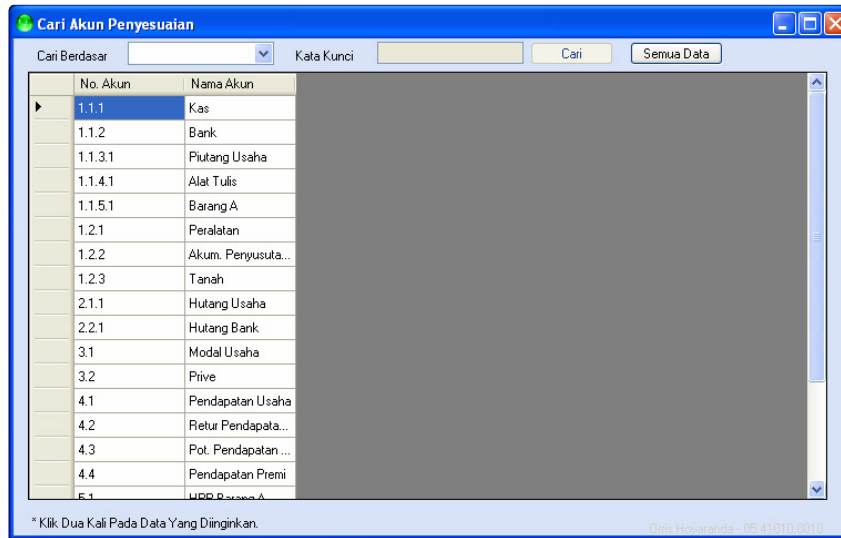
Cari Akun Penyesuaian

Cari Berdasar
Kata Kunci
Cari
Semua Data

| | No. Akun | Nama Akun |
|---|---|---|
| ▶ | 1.1.1 | Kas |
| | 1.1.2 | Bank |
| | 1.1.3.1 | Piutang Usaha |
| | 1.1.4.1 | Alat Tulis |
| | 1.1.5.1 | Barang A |
| | 1.2.1 | Peralatan |
| | 1.2.2 | Akum. Penyusuta... |
| | 1.2.3 | Tanah |
| | 2.1.1 | Hutang Usaha |
| | 2.2.1 | Hutang Bank |
| | 3.1 | Modal Usaha |
| | 3.2 | Prive |
| | 4.1 | Pendapatan Usaha |
| | 4.2 | Retur Pendapata... |
| | 4.3 | Pot. Pendapatan ... |
| | 4.4 | Pendapatan Premi |
| | 5.1 | HPP Barang A |

* Klik Dua Kali Pada Data Yang Diinginkan.

Oms Hoyaranda - 05.41010.0010